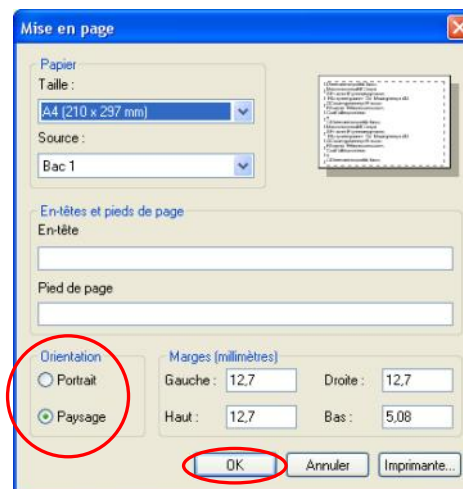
Mise en page

Papier
Taille :
A4 (210 x 297 mm)
Source :
Bac 1

En-têtes et pieds de page
En-tête

Pied de page

Orientation
Portrait
Paysage

Marges (millimètres)
Gauche : 12,7
Droite : 12,7
Haut : 12,7
Bas : 5,08

OK
Annuler
Imprimante...